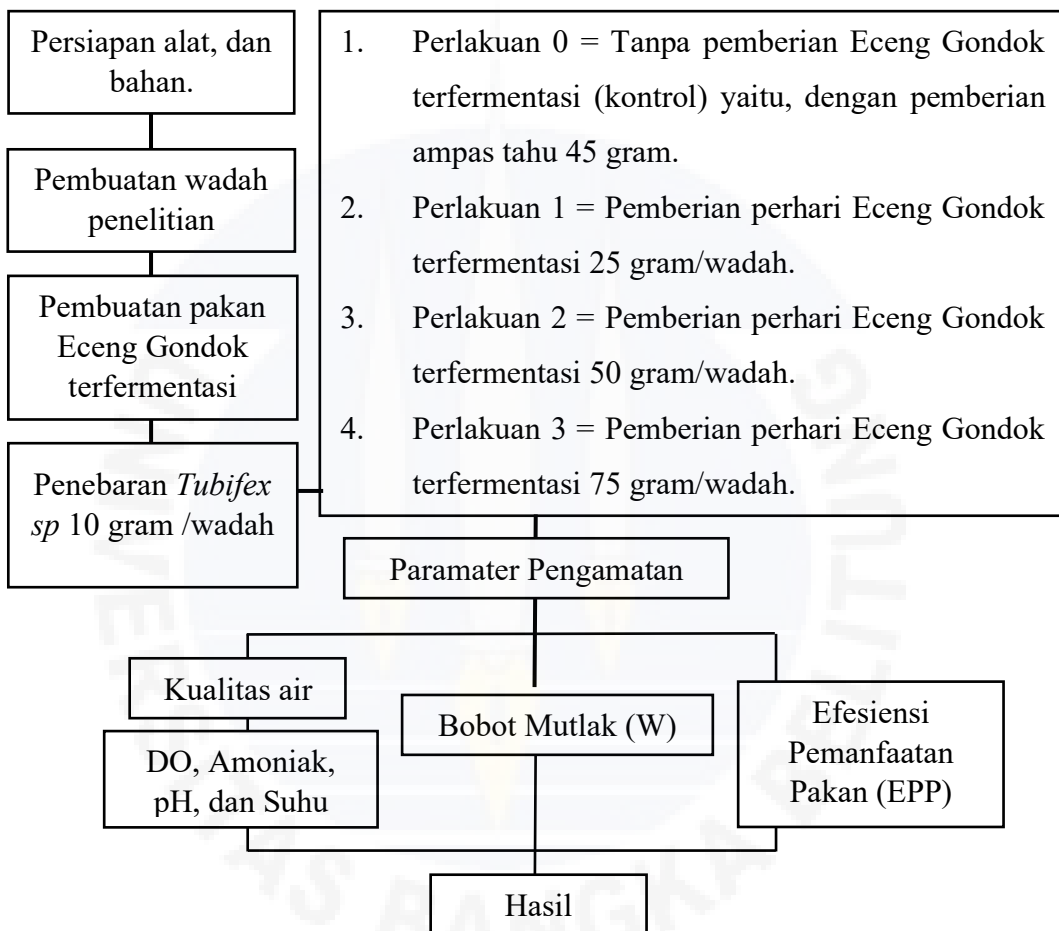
Persiapan alat, dan bahan.

Pembuatan wadah penelitian

Pembuatan pakan Eceng Gondok terfermentasi

Penebaran *Tubifex sp* 10 gram /wadah

1. Perlakuan 0 = Tanpa pemberian Eceng Gondok terfermentasi (kontrol) yaitu, dengan pemberian ampas tahu 45 gram.
2. Perlakuan 1 = Pemberian perhari Eceng Gondok terfermentasi 25 gram/wadah.
3. Perlakuan 2 = Pemberian perhari Eceng Gondok terfermentasi 50 gram/wadah.
4. Perlakuan 3 = Pemberian perhari Eceng Gondok terfermentasi 75 gram/wadah.

Paramater Pengamatan

Kualitas air

DO, Amoniak, pH, dan Suhu

Bobot Mutlak (W)

Efesiensi Pemanfaatan Pakan (EPP)

Hasil